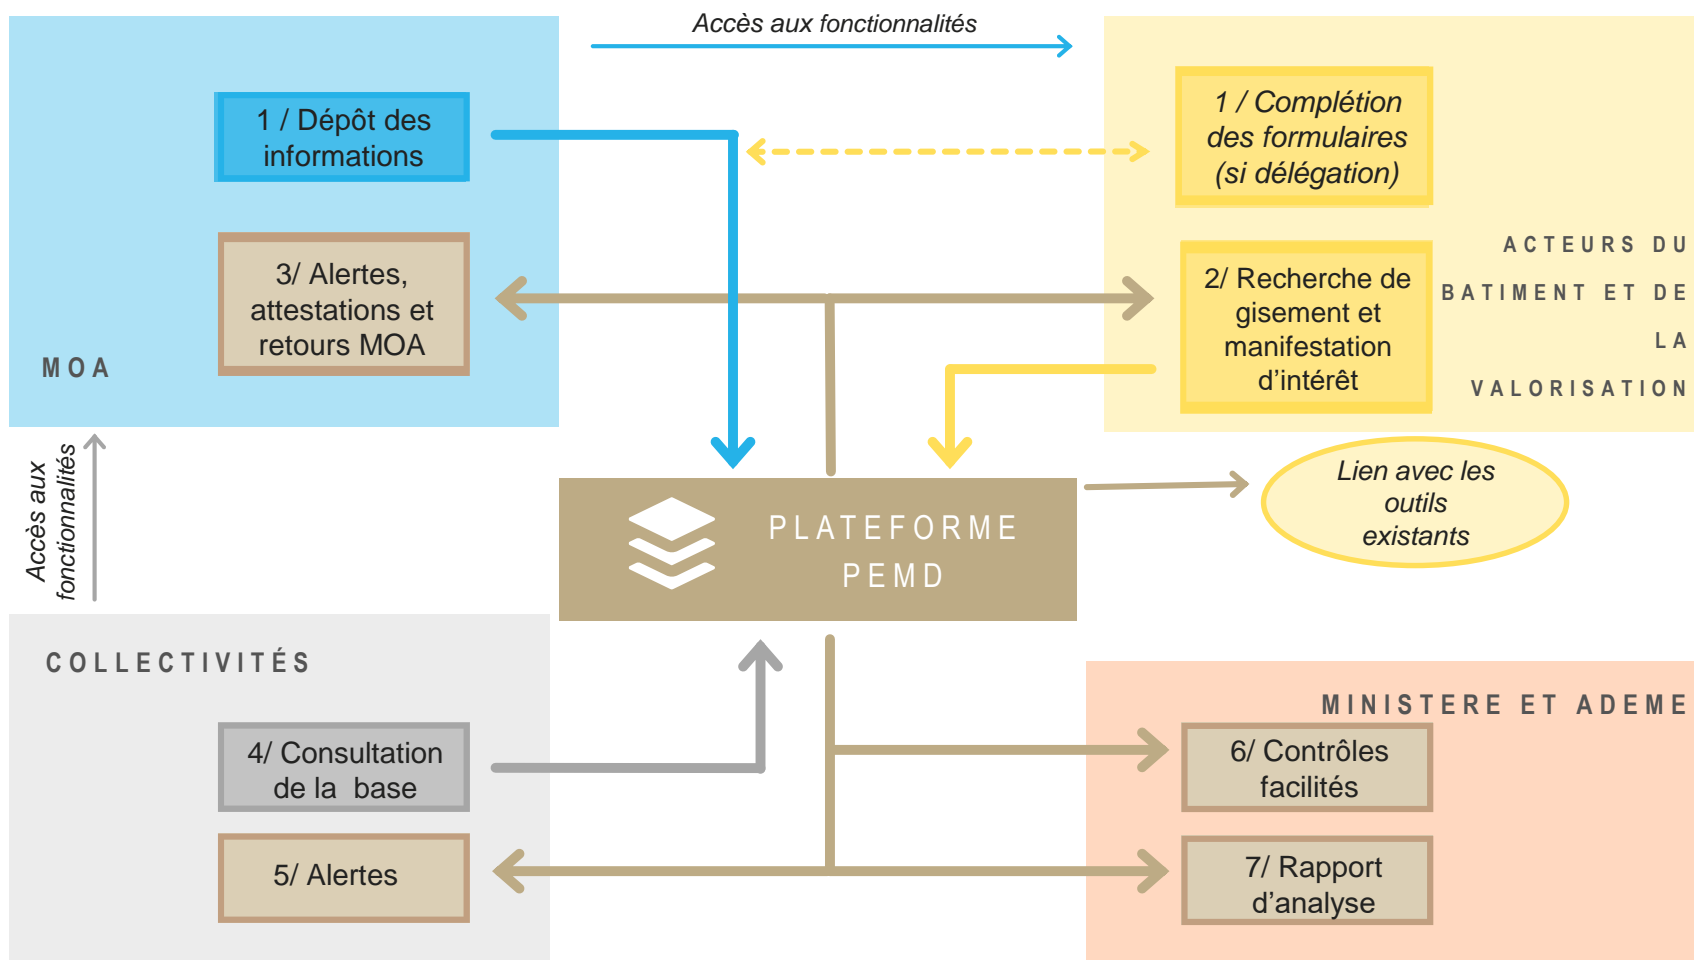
Accès aux fonctionnalités

1 / Dépôt des informations

3/ Alertes, attestations et retours MOA

MOA

1 / Complétion des formulaires (si délégation)

2/ Recherche de gisement et manifestation d'intérêt

ACTEURS DU BATIMENT ET DE LA VALORISATION

Accès aux fonctionnalités

PLATEFORME PEMD

Lien avec les outils existants

COLLECTIVITÉS

4/ Consultation de la base

5/ Alertes

MINISTERE ET ADEME

6/ Contrôles facilités

7/ Rapport d'analyse